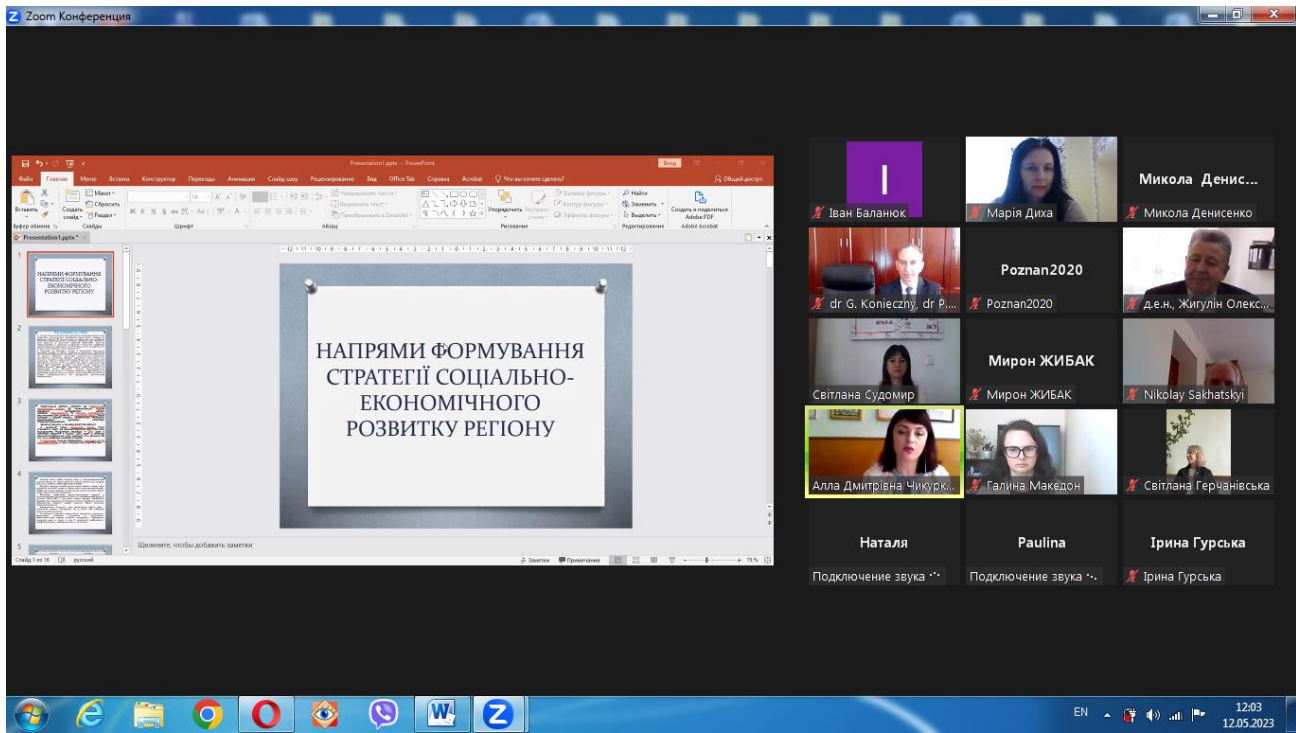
Zoom Конференция

Presentation1.pptx - PowerPoint

Вход

Файл Главная Меню Вставка Конструктор Переходы Анимация Слайд-шоу Рецензирование Вид Office Tab Справка Acrobat Что вы хотите сделать?

Общий доступ

Вставить Создать слайд Макет Сбросить Раздел Упорядочить Экспресс-стили Найти Заменить Выделить Создать и поделиться Adobe PDF

Буфер обмена Слайды Шрифт Абзац Рисование Редактирование Adobe Acrobat

Presentation1.pptx

НАПРЯМИ ФОРМУВАННЯ СТРАТЕГІЇ СОЦІАЛЬНО-ЕКОНОМІЧНОГО РОЗВИТКУ РЕГІОНУ

1
2
3
4
5

НАПРЯМИ ФОРМУВАННЯ СТРАТЕГІЇ СОЦІАЛЬНО-ЕКОНОМІЧНОГО РОЗВИТКУ РЕГІОНУ

Щелкните, чтобы добавить заметки

Слайд 1 из 16 русский

Заметки Примечания 73 %

І
Іван Баланюк
Марія Диха
Микола Денис...
Микола Денисенко
dr G. Konieczny, dr P...
Poznan2020
Poznan2020
д.е.н., Жигулін Олекс...
Світлана Судомир
Мирон ЖИБАК
Мирон ЖИБАК
Nikolay Sakhatskyi
Алла Дмитрівна Чикурк...
Галина Македон
Світлана Герчанівська
Наталя
Подключение звука
Paulina
Подключение звука
Ірина Гурська
Ірина Гурська

EN 12:03 12.05.2023